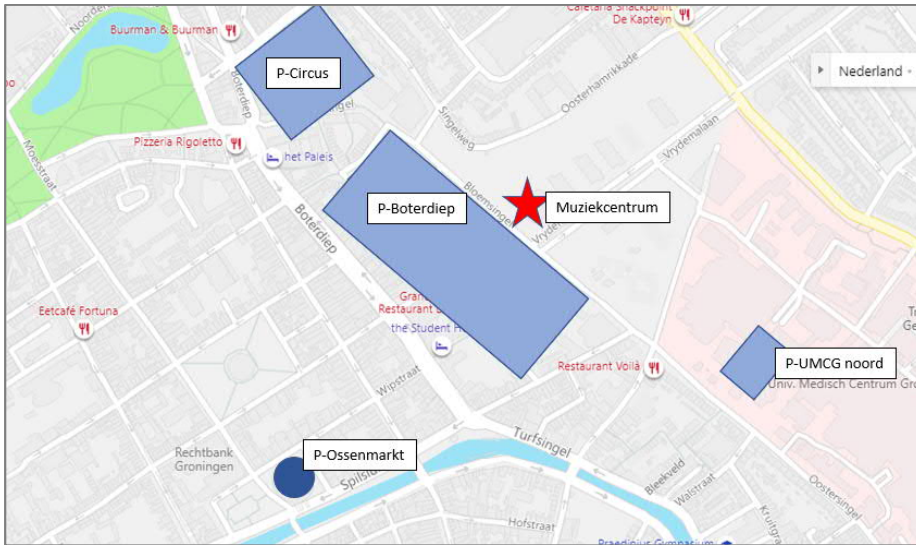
Noorder
Buurman & Buurman
Cafetaria Snackpoint De Kapteyn
P-Circus
Nederland
Oosterhamrikkade
Boterdiep
Singelweg
Pizzeria Rigoletto
het Paleis
Vrydemalaan
Moesstraat
Bloemsingel
P-Boterdiep
Muziekcentrum
Vrydemalaan
Boterdiep
Grand Restaurant
Eetcafé Fortuna
the Student H
Restaurant Voilà
P-UMCG noord
Univ. Medisch Centrum Gro
Wipstraat
Turfsingel
Rechtbank Groningen
P-Ossenmarkt
Spilsluizen
Bleekveld
Walstraat
Oostersingel
Kruitgracht
Hofstraat
Praedinius Gymnasium